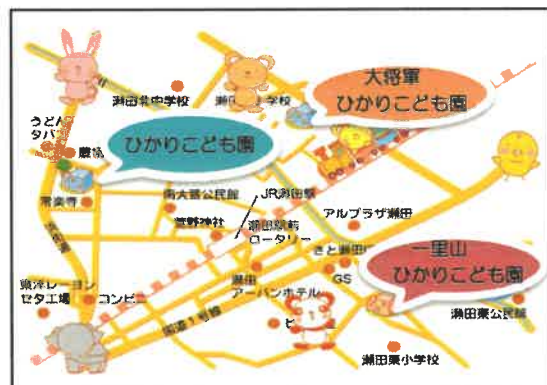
大将軍
ひかりこども園
ひかりこども園
一里山
ひかりこども園
瀬田北中学校
瀬田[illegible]学校
うどん
タバコ
農協
常楽寺
南大萱公民館
JR瀬田駅
若野神社
瀬田駅前ロータリー
アルプラザ瀬田
きと瀬田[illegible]
GS
東洋レーヨンセタ工場
コンビニ
瀬田アーバンホテル
国道1号線
ビ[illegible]
瀬田東公民館
瀬田東小学校
瀬田公民館